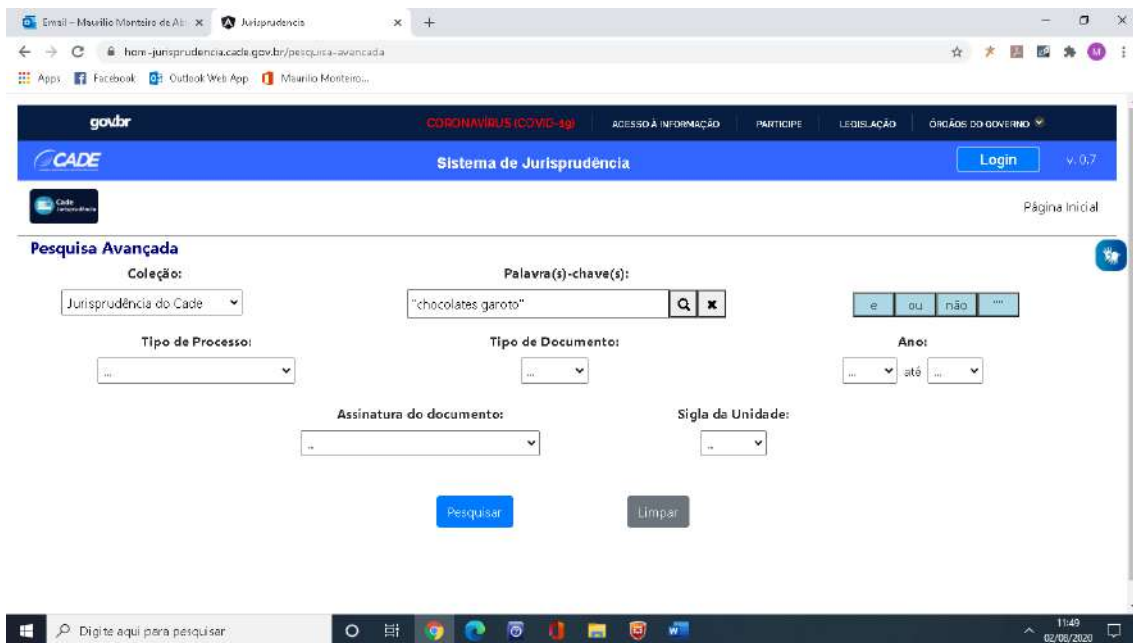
Email – Maurilio Monteiro de Ab × Jurisprudencia × +

hom-jurisprudencia.cade.gov.br/pesquisa-avancada

Apps Facebook Outlook Web App Maurilio Monteiro...

gov.br CORONAVÍRUS (COVID-19) ACESSO À INFORMAÇÃO PARTICIPE LEGISLAÇÃO ÓRGÃOS DO GOVERNO

CADE Sistema de Jurisprudência Login v. 0.7

Cade Jurisprudência

Página Inicial

Pesquisa Avançada

Coleção:
Jurisprudência do Cade

Palavra(s)-chave(s):
"chocolates garoto"

e ou não ""

Tipo de Processo:
...

Tipo de Documento:
...

Ano:
... até ...

Assinatura do documento:
...

Sigla da Unidade:
...

Pesquisar Limpar

Digite aqui para pesquisar

11:49
02/08/2020